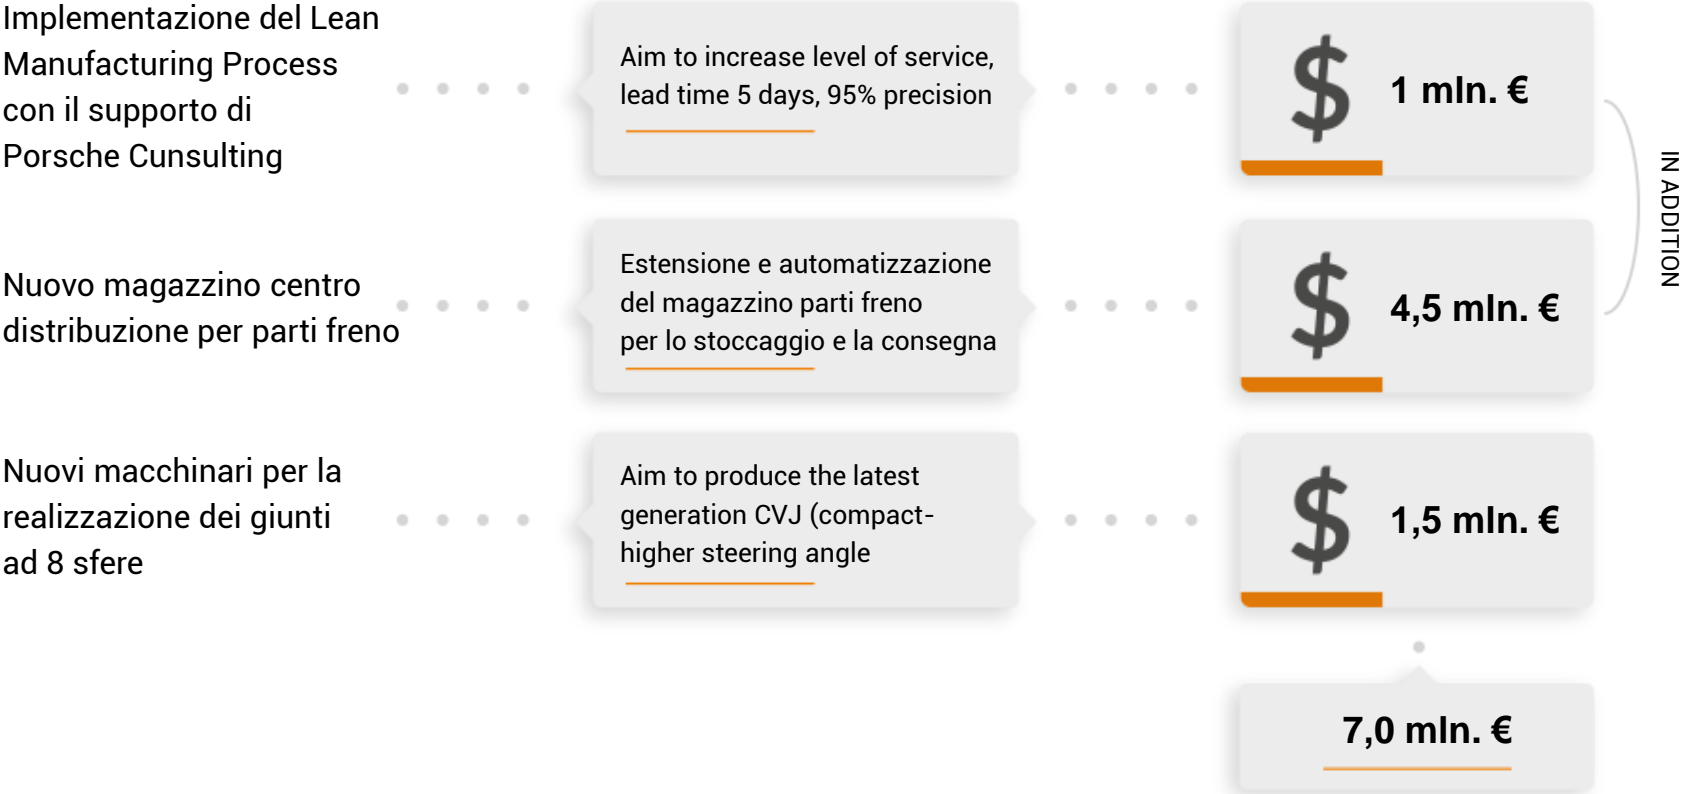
Implementazione del Lean Manufacturing Process con il supporto di Porsche Cunsulting

Aim to increase level of service, lead time 5 days, 95% precision

$ 1 mln. €

IN ADDITION

Nuovo magazzino centro distribuzione per parti freno

Estensione e automatizzazione del magazzino parti freno per lo stoccaggio e la consegna

$ 4,5 mln. €

Nuovi macchinari per la realizzazione dei giunti ad 8 sfere

Aim to produce the latest generation CVJ (compact-higher steering angle

$ 1,5 mln. €

7,0 mln. €